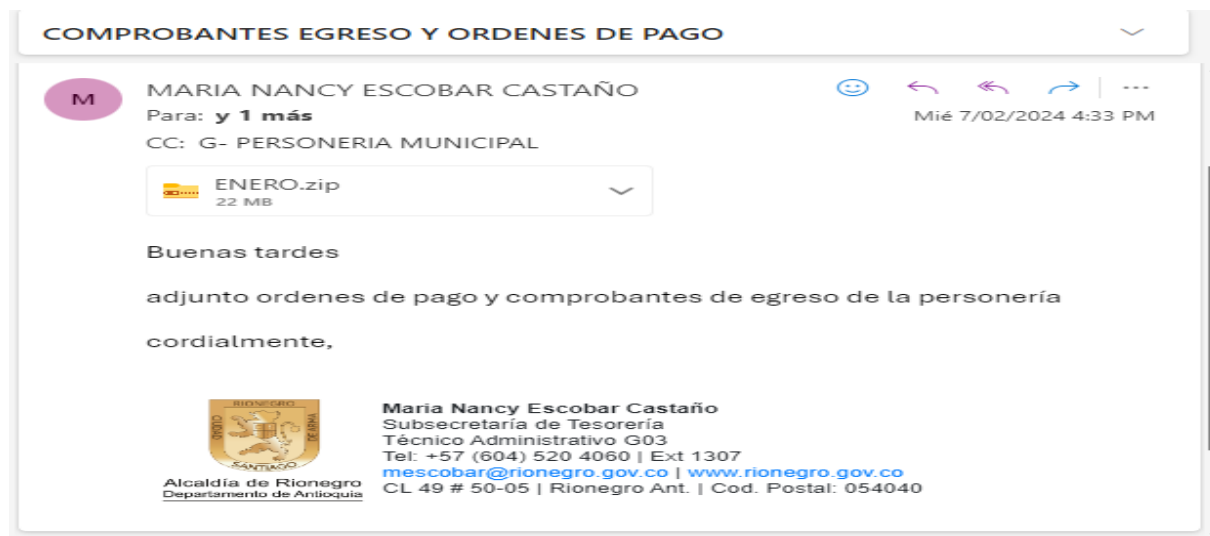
COMPROBANTES EGRESO Y ORDENES DE PAGO

M

MARIA NANCY ESCOBAR CASTAÑO

Para: y 1 más

Mié 7/02/2024 4:33 PM

CC: G- PERSONERIA MUNICIPAL

ENERO.zip
22 MB

Buenas tardes

adjunto ordenes de pago y comprobantes de egreso de la personería

cordialmente,

RIONEGRO
CIUDAD
DE ARMA
SANTIAGO

Alcaldía de Rionegro
Departamento de Antioquia

Maria Nancy Escobar Castaño
Subsecretaría de Tesorería
Técnico Administrativo G03
Tel: +57 (604) 520 4060 | Ext 1307
mescobar@rionegro.gov.co | www.rionegro.gov.co
CL 49 # 50-05 | Rionegro Ant. | Cod. Postal: 054040